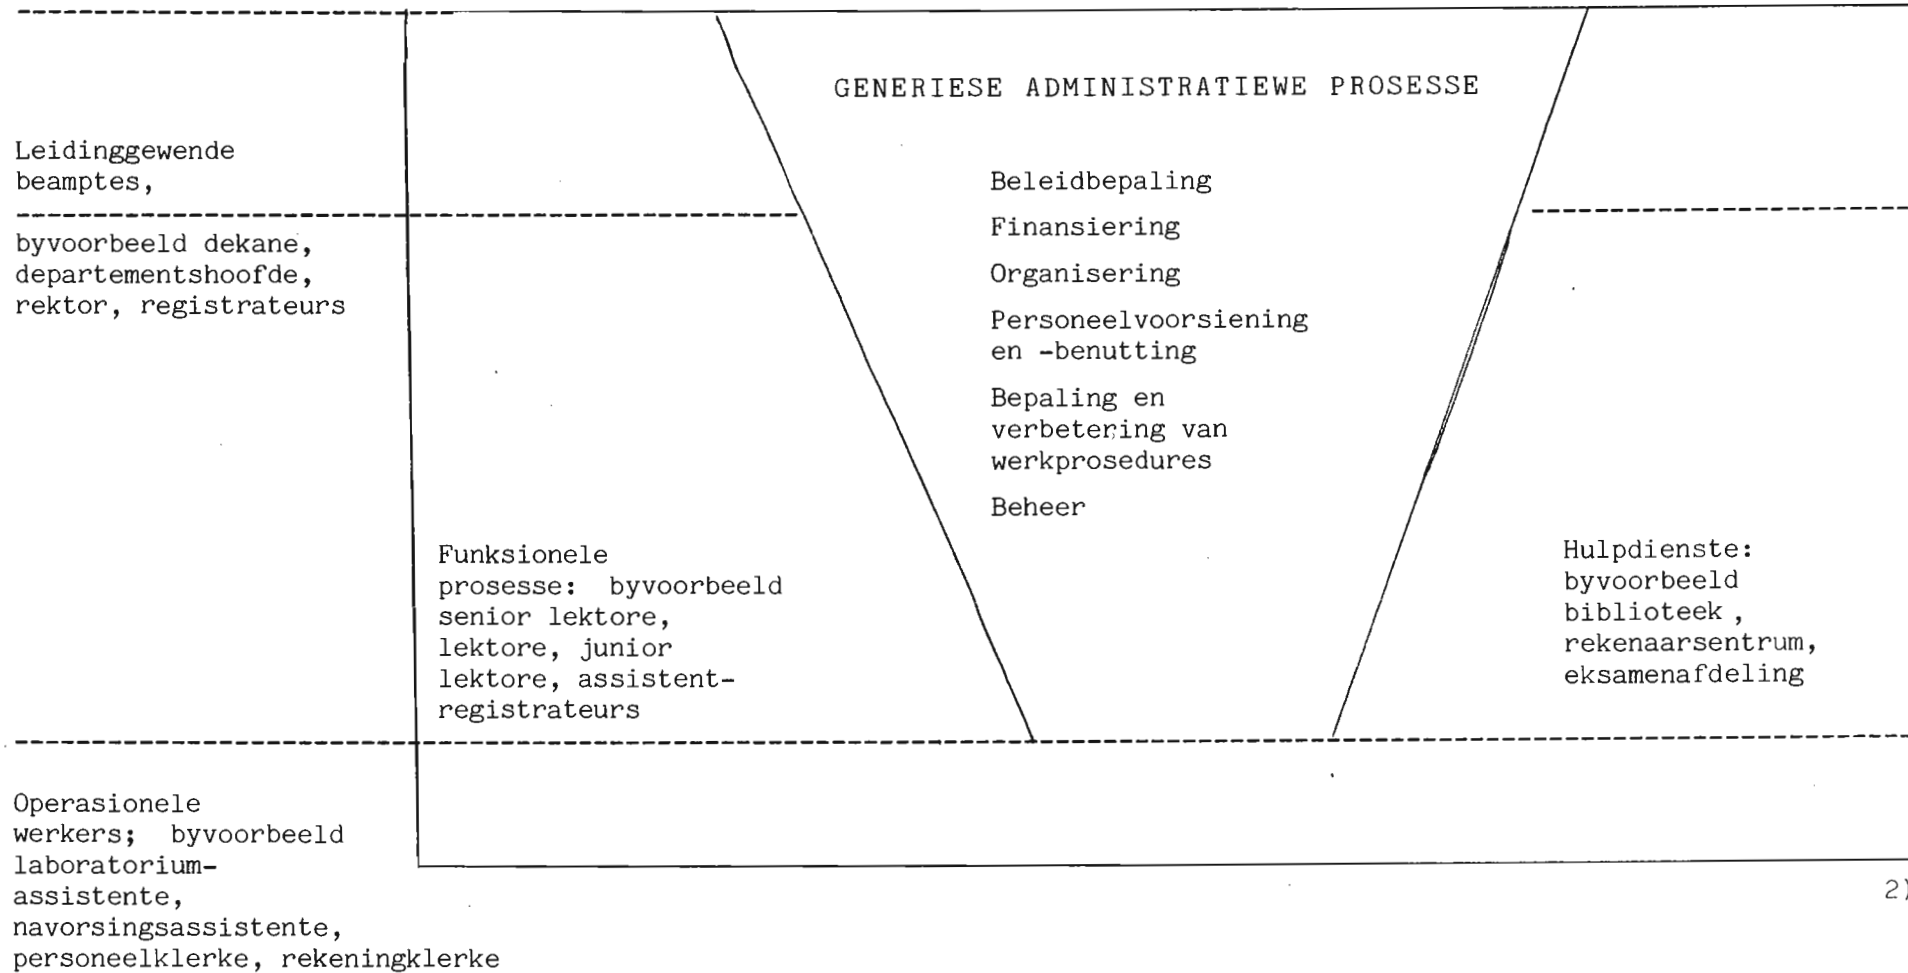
Leidinggewende beamptes,

byvoorbeeld dekane, departementshoofde, rektor, registrateurs

GENERIESE ADMINISTRATIEWE PROSESSE

Beleidbepaling

Finansiering

Organisering

Personeelvoorsiening en -benutting

Bepaling en verbetering van werkprosedures

Beheer

Funksionele prosesse: byvoorbeeld senior lektore, lektore, junior lektore, assistent-registrateurs

Hulpdienste: byvoorbeeld biblioteek , rekenaarsentrum, eksamenafdeling

Operasionele werkers; byvoorbeeld laboratorium-assistente, navorsingsassistente, personeelklerke, rekeningklerke

2)